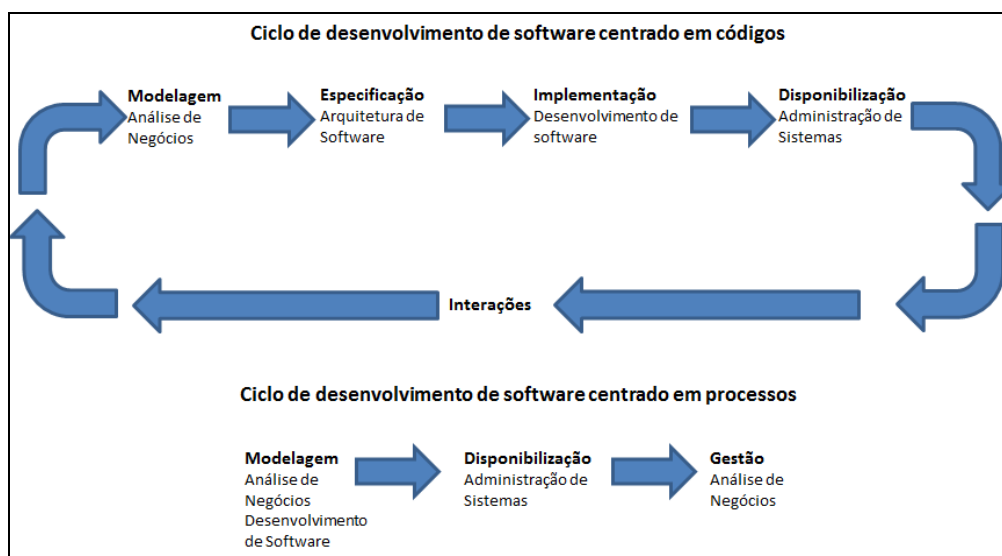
Ciclo de desenvolvimento de software centrado em códigos

**Modelagem**
Análise de Negócios

**Especificação**
Arquitetura de Software

**Implementação**
Desenvolvimento de software

**Disponibilização**
Administração de Sistemas

**Interações**

Ciclo de desenvolvimento de software centrado em processos

**Modelagem**
Análise de Negócios
Desenvolvimento de Software

**Disponibilização**
Administração de Sistemas

**Gestão**
Análise de Negócios